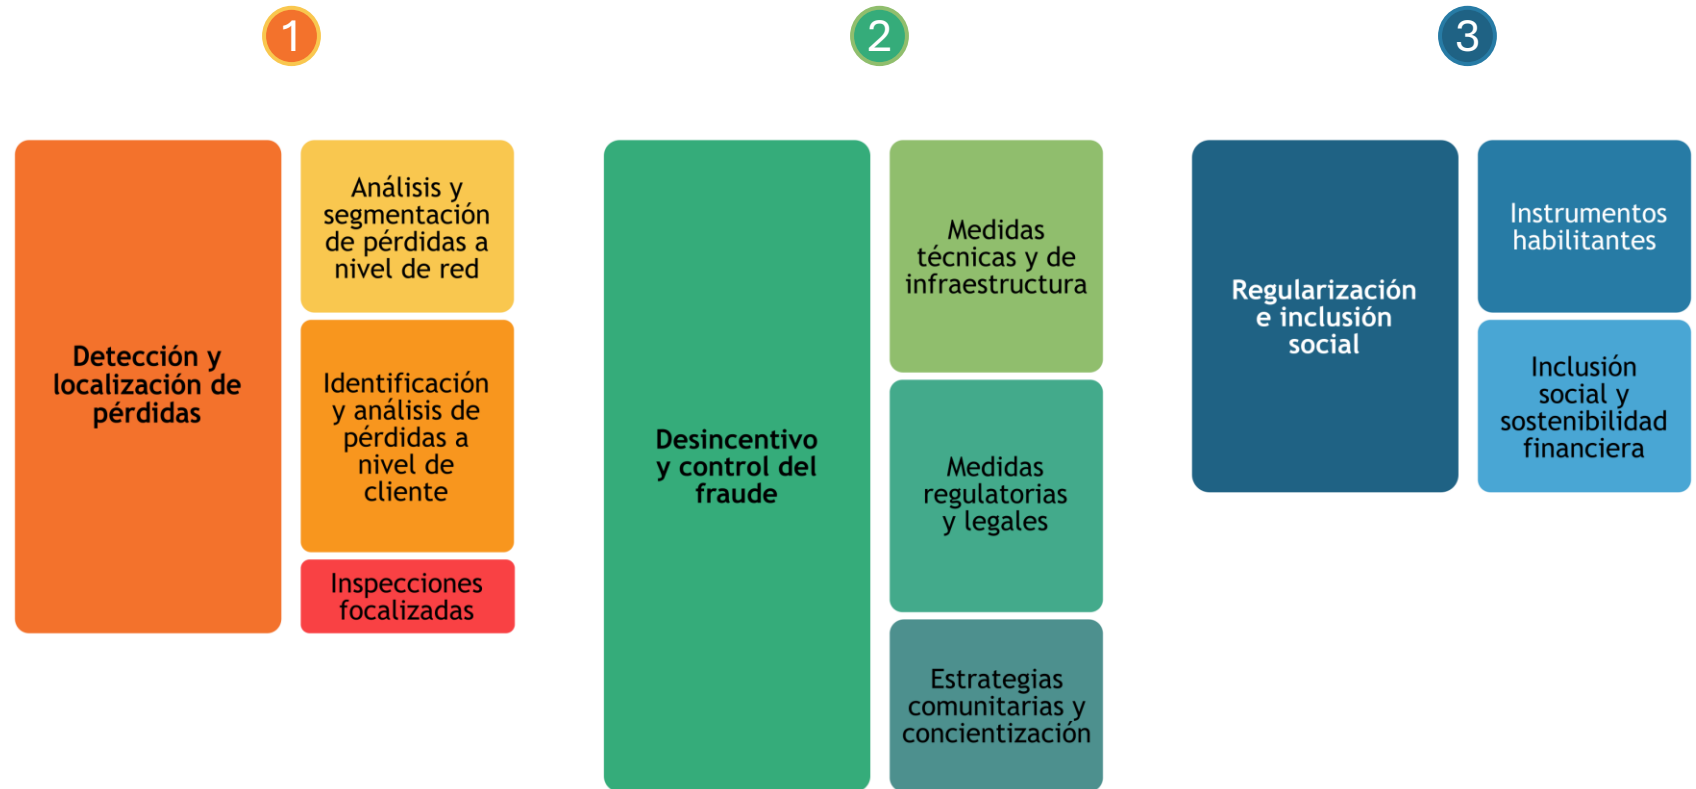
1

Detección y localización de pérdidas

Análisis y segmentación de pérdidas a nivel de red

Identificación y análisis de pérdidas a nivel de cliente

Inspecciones focalizadas

2

Desincentivo y control del fraude

Medidas técnicas y de infraestructura

Medidas regulatorias y legales

Estrategias comunitarias y concientización

3

Regularización e inclusión social

Instrumentos habilitantes

Inclusión social y sostenibilidad financiera